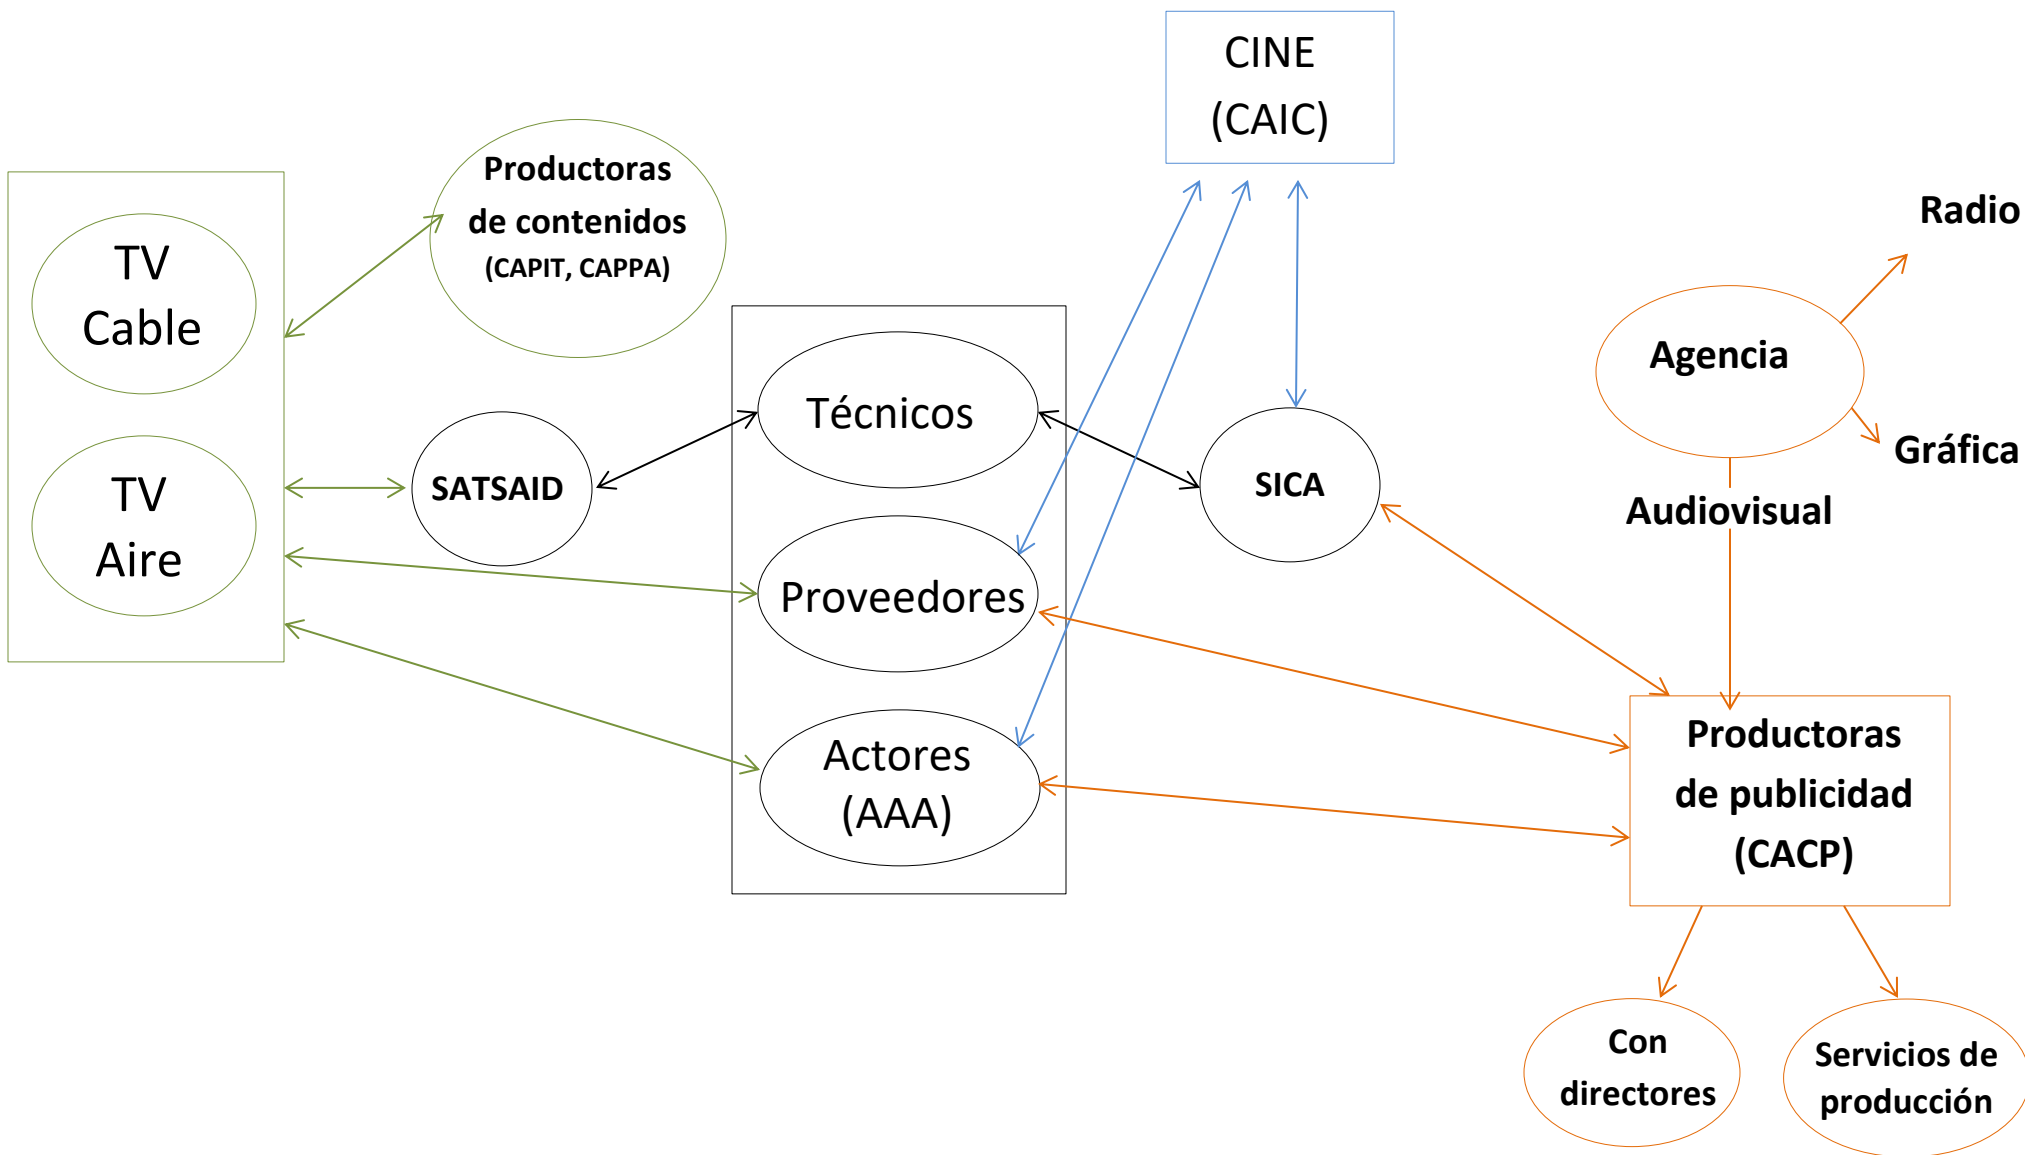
CINE
(CAIC)

TV
Cable

TV
Aire

Productoras
de contenidos
(CAPIT, CAPPA)

SATSAID

Técnicos

Proveedores

Actores
(AAA)

SICA

Radio

Agencia

Gráfica

Audiovisual

Productoras
de publicidad
(CACP)

Con
directores

Servicios de
producción